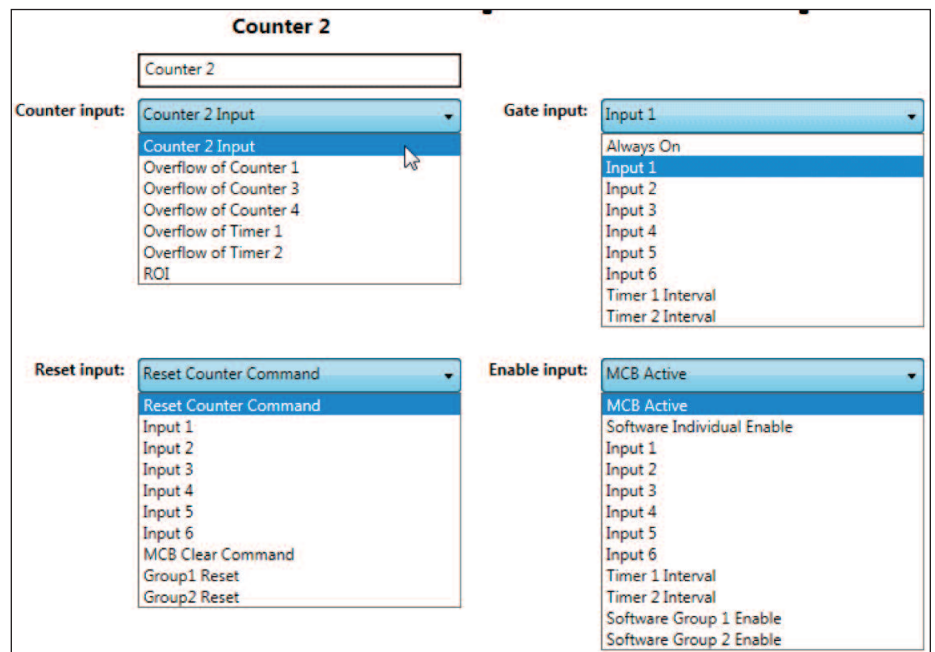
Counter 2

Counter 2

Counter input: Counter 2 Input

Counter 2 Input
Overflow of Counter 1
Overflow of Counter 3
Overflow of Counter 4
Overflow of Timer 1
Overflow of Timer 2
ROI

Gate input: Input 1

Always On
Input 1
Input 2
Input 3
Input 4
Input 5
Input 6
Timer 1 Interval
Timer 2 Interval

Reset input: Reset Counter Command

Reset Counter Command
Input 1
Input 2
Input 3
Input 4
Input 5
Input 6
MCB Clear Command
Group1 Reset
Group2 Reset

Enable input: MCB Active

MCB Active
Software Individual Enable
Input 1
Input 2
Input 3
Input 4
Input 5
Input 6
Timer 1 Interval
Timer 2 Interval
Software Group 1 Enable
Software Group 2 Enable